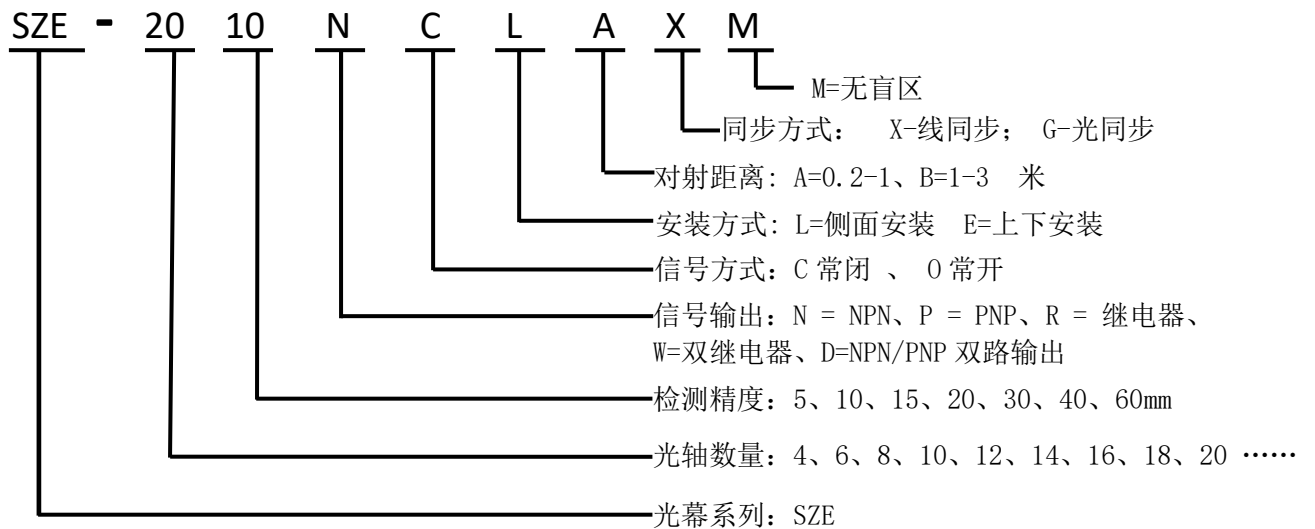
SZE - 20 10 N C L A X M

M=无盲区

同步方式： X-线同步； G-光同步

对射距离: A=0.2-1、B=1-3 米

安装方式: L=侧面安装 E=上下安装

信号方式：C 常闭 、 O 常开

信号输出：N = NPN、P = PNP、R = 继电器、W=双继电器、D=NPN/PNP 双路输出

检测精度：5、10、15、20、30、40、60mm

光轴数量：4、6、8、10、12、14、16、18、20 ……

光幕系列：SZE